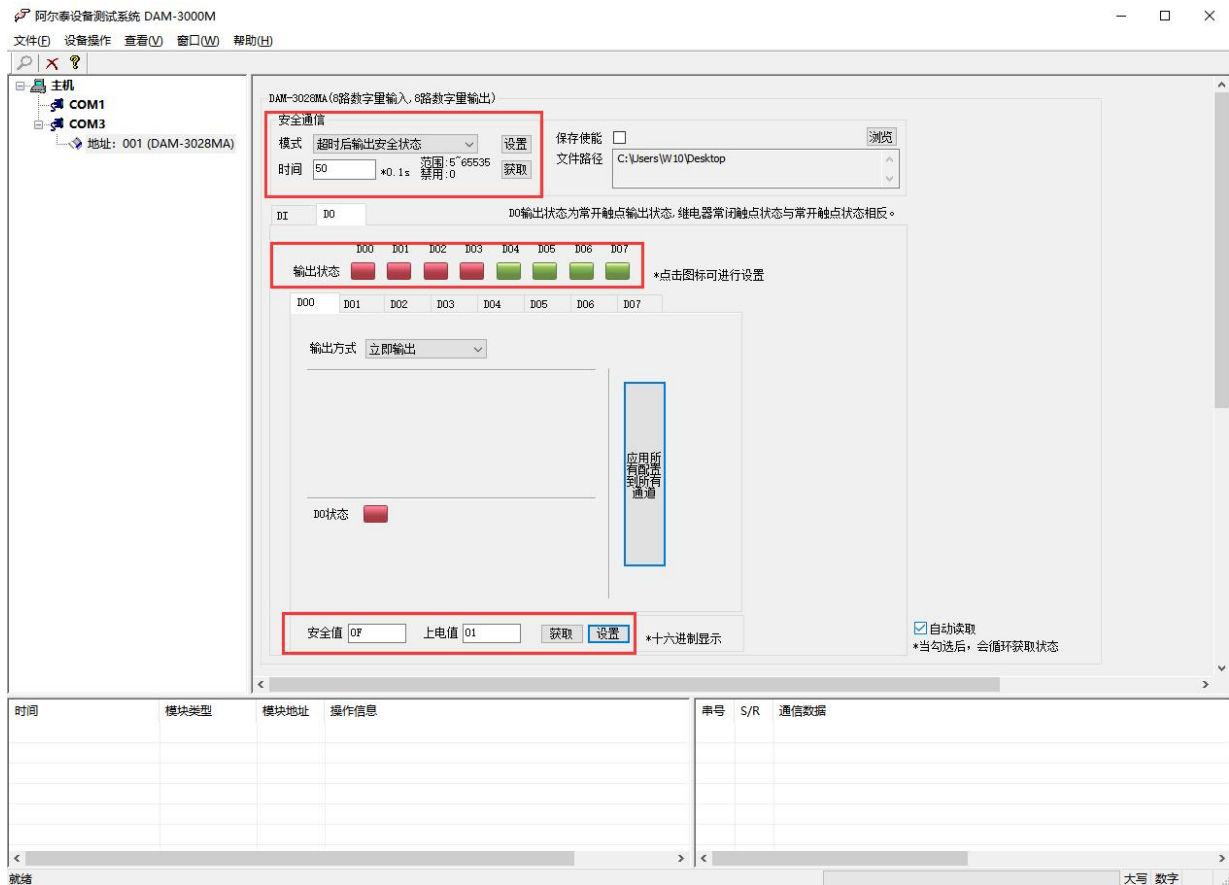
阿尔泰设备测试系统 DAM-3000M

文件(F) 设备操作 查看(V) 窗口(W) 帮助(H)

主机
COM1
COM3
地址：001 (DAM-3028MA)

DAM-3028MA(8路数字量输入,8路数字量输出)

安全通信
模式 超时后输出安全状态 设置
时间 50 *0.1s 范围:5~65535 禁用:0 获取

保存使能
文件路径 C:\Users\W10\Desktop
浏览

DI DO
DO输出状态为常开触点输出状态,继电器常闭触点状态与常开触点状态相反。

DO0 DO1 DO2 DO3 DO4 DO5 DO6 DO7
输出状态
*点击图标可进行设置

DO0 DO1 DO2 DO3 DO4 DO5 DO6 DO7

输出方式 立即输出

应用所有配置到所有通道

DO状态

安全值 0F 上电值 01 获取 设置 *十六进制显示

自动读取
*当勾选后，会循环获取状态

| 时间 | 模块类型 | 模块地址 | 操作信息 |
|---|---|---|---|

| 串号 | S/R | 通信数据 |
|---|---|---|

就绪
大写 数字